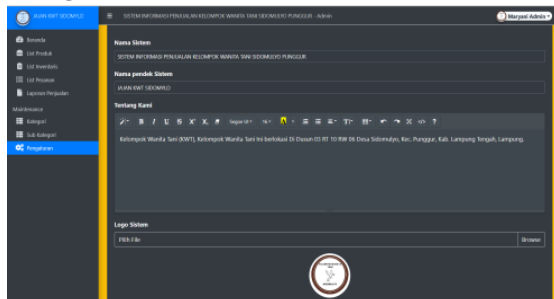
IAJAN KWT SIDOMULO

SISTEM INFORMASI PENJUALAN KELOMPOK WANITA TANI SIDOMULYO PUNGGUR - Admin

Maryoel Admin

Beranda
List Produk
List Inventaris
List Pesanan
Laporan Penjualan

Maintenance
Kategori
Sub Kategori
Pengaturan

Nama Sistem
SISTEM INFORMASI PENJUALAN KELOMPOK WANITA TANI SIDOMULYO PUNGGUR

Nama pendek Sistem
IAJAN KWT SIDOMULO

Tentang Kami

Segoe UI

Kelompok Wanita Tani (KWT), Kelompok Wanita Tani ini berlokasi Di Dusun 03 RT 10 RW 06 Desa Sidomulyo, Kec. Punggur, Kab. Lampung Tengah, Lampung.

Logo Sistem
Pilih File
Browse